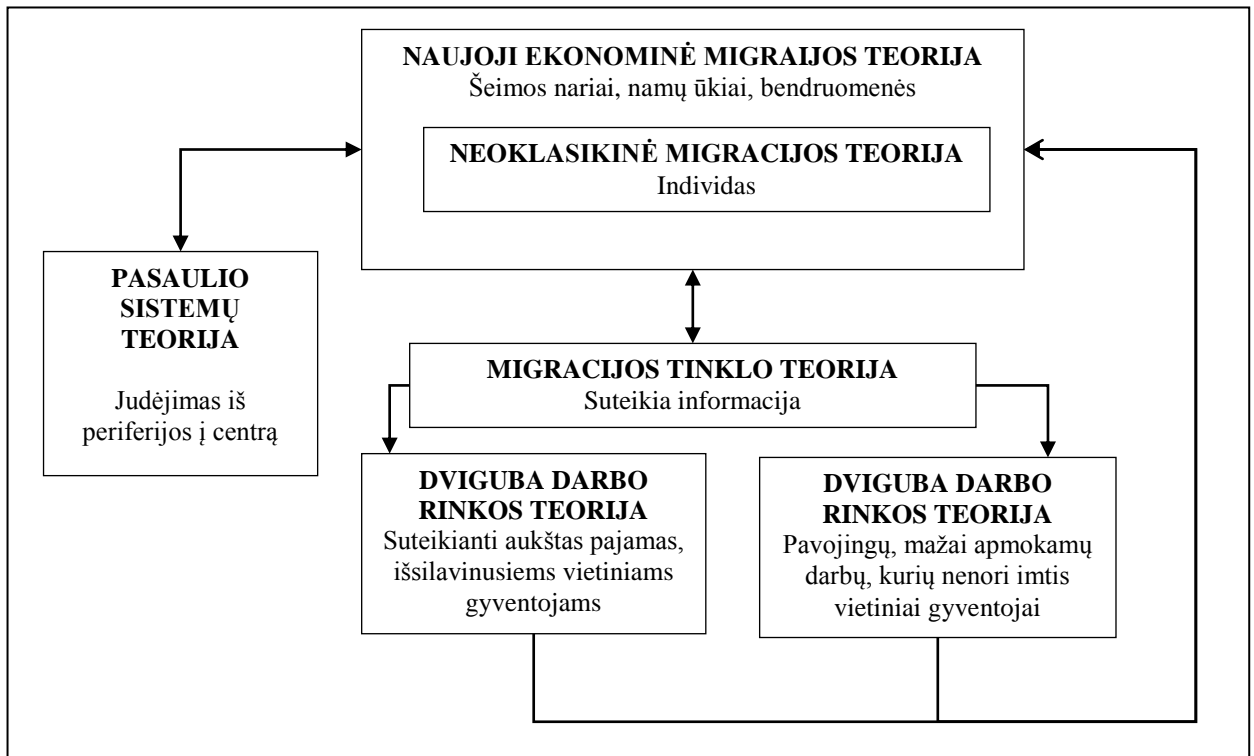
NAUJOJI EKONOMINĖ MIGRAIJOS TEORIJA
Šeimos nariai, namų ūkiai, bendruomenės

NEOKLASIKINĖ MIGRACIJOS TEORIJA
Individas

PASAULIO SISTEMŲ TEORIJA

Judėjimas iš periferijos į centrą

MIGRACIJOS TINKLO TEORIJA
Suteikia informacija

DVIGUBA DARBO RINKOS TEORIJA
Suteikianti aukštas pajamas, išsilavinusiems vietiniams gyventojams

DVIGUBA DARBO RINKOS TEORIJA
Pavojingų, mažai apmokamų darbų, kurių nenori imtis vietiniai gyventojai